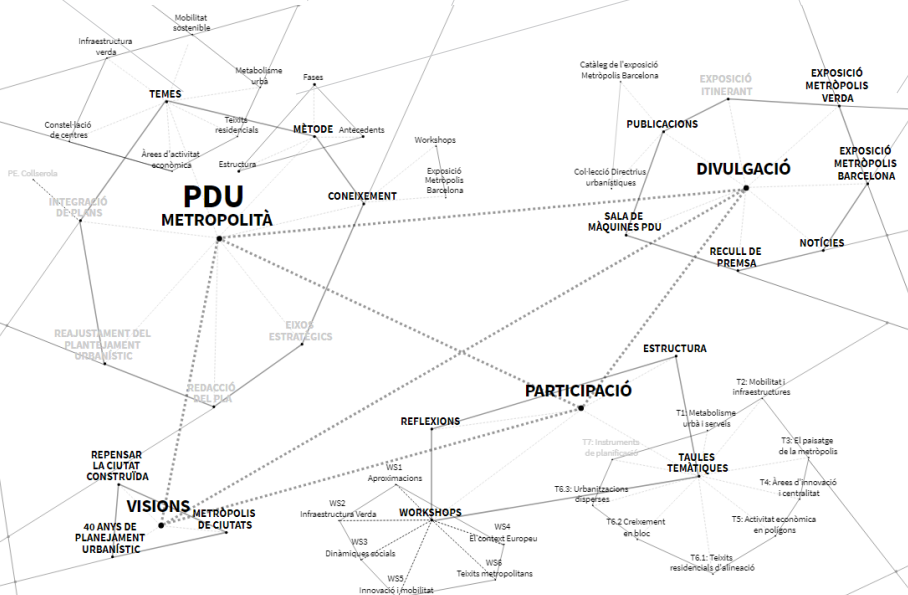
Mobilitat sostenible

Infraestructura verda

Metabolisme urbà

Fases

TEMES

Teixits residencials

MÈTODE

Antecedents

Constel·lació de centres

Àrees d'activitat econòmica

Estructura

Workshops

Exposició Metròpolis Barcelona

PE. Collserola

INTEGRACIÓ DE PLANS

PDU

METROPOLITÀ

CONEIXEMENT

Catàleg de l'exposició Metròpolis Barcelona

EXPOSICIÓ ITINERANT

EXPOSICIÓ METRÒPOLIS VERDA

PUBLICACIONS

Col·lecció Directrius urbanístiques

DIVULGACIÓ

EXPOSICIÓ METRÒPOLIS BARCELONA

SALA DE MÀQUINES PDU

RECULL DE PREMSA

NOTÍCIES

REAJUSTAMENT DEL PLANTEJAMENT URBANÍSTIC

EIXOS ESTRATÈGICS

REDACCIÓ DEL PLA

ESTRUCTURA

PARTICIPACIÓ

T2: Mobilitat i Infraestructures

REFLEXIONS

T1: Metabolisme urbà i serveis

T7: Instruments de planificació

T3: El paisatge de la metròpolis

REPENSAR LA CIUTAT CONSTRUÏDA

TAULES TEMÀTIQUES

WS1 Aproximacions

T6.3: Urbanitzacions disperses

T4: Àrees d'innovació i centralitat

VISIONS

METRÒPOLIS DE CIUTATS

WS2 Infraestructura Verda

WORKSHOPS

WS4 El context Europeu

T6.2 Creixement en bloc

T5: Activitat econòmica en polígons

40 ANYS DE PLANEJAMENT URBANÍSTIC

WS3 Dinàmiques socials

WS6 Teixits metropolitans

T6.1: Teixits residencials d'alineació

WS5 Innovació i mobilitat